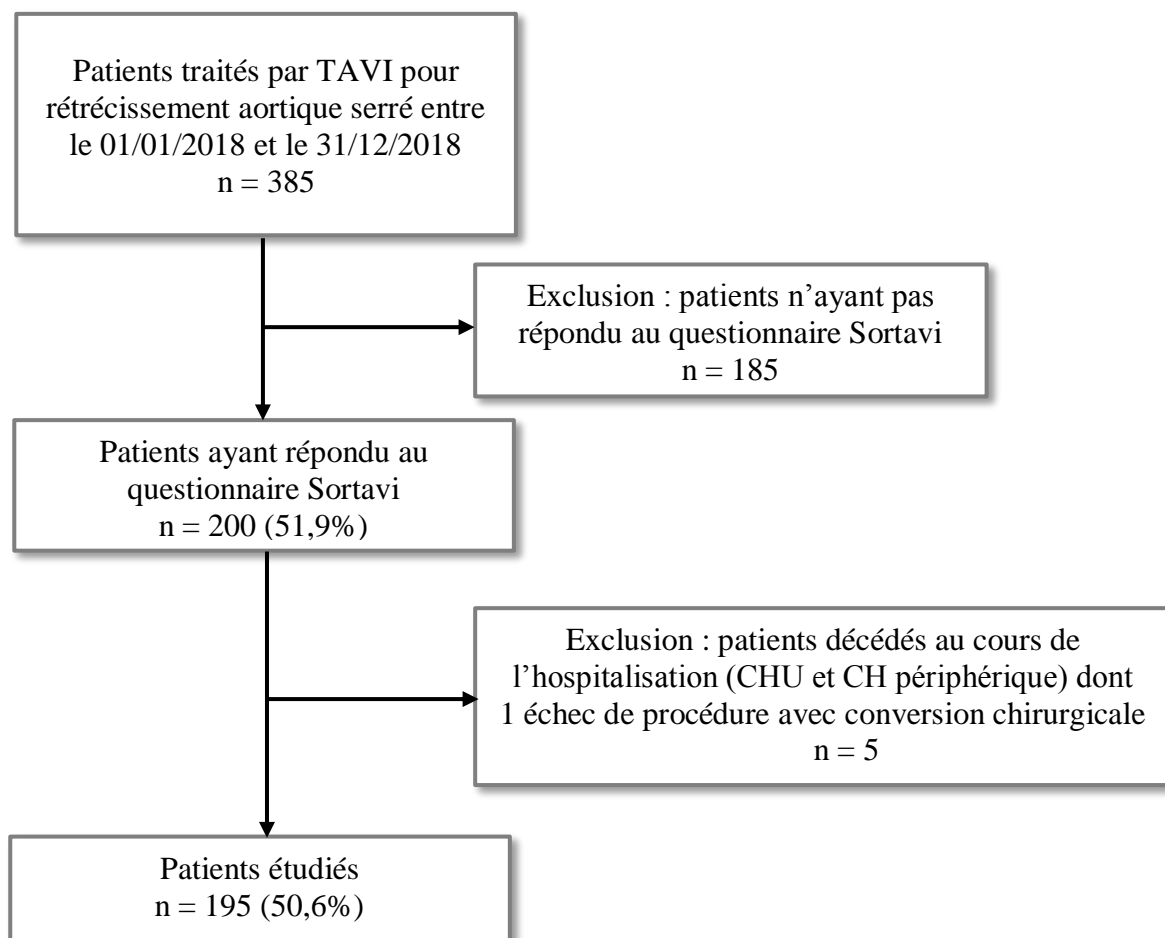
Patients traités par TAVI pour rétrécissement aortique serré entre le 01/01/2018 et le 31/12/2018
n = 385

Exclusion : patients n’ayant pas répondu au questionnaire Sortavi
n = 185

Patients ayant répondu au questionnaire Sortavi
n = 200 (51,9%)

Exclusion : patients décédés au cours de l’hospitalisation (CHU et CH périphérique) dont 1 échec de procédure avec conversion chirurgicale
n = 5

Patients étudiés
n = 195 (50,6%)